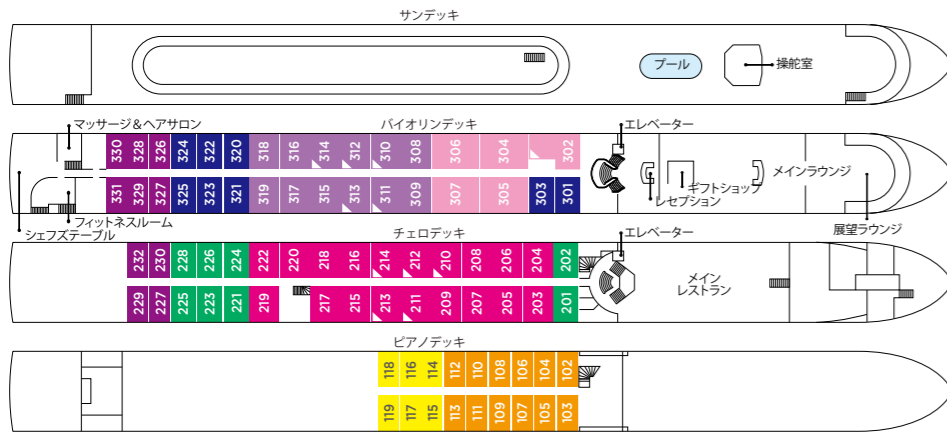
サンデッキ

プール

操舵室

マッサージ＆ヘアサロン

バイオリンデッキ

エレベーター

330 328 326 324 322 320 318 316 314 312 310 308 306 304 302

331 329 327 325 323 321 319 317 315 313 311 309 307 305 303 301

メインラウンジ

ギフトショップ

レセプション

フィットネスルーム

シェフズテーブル

展望ラウンジ

チェロデッキ

エレベーター

232 230 228 226 224 222 220 218 216 214 212 210 208 206 204 202

229 227 225 223 221 219 217 215 213 211 209 207 205 203 201

メイン
レストラン

ピアノデッキ

118 116 114 112 110 108 106 104 102

119 117 115 113 111 109 107 105 103